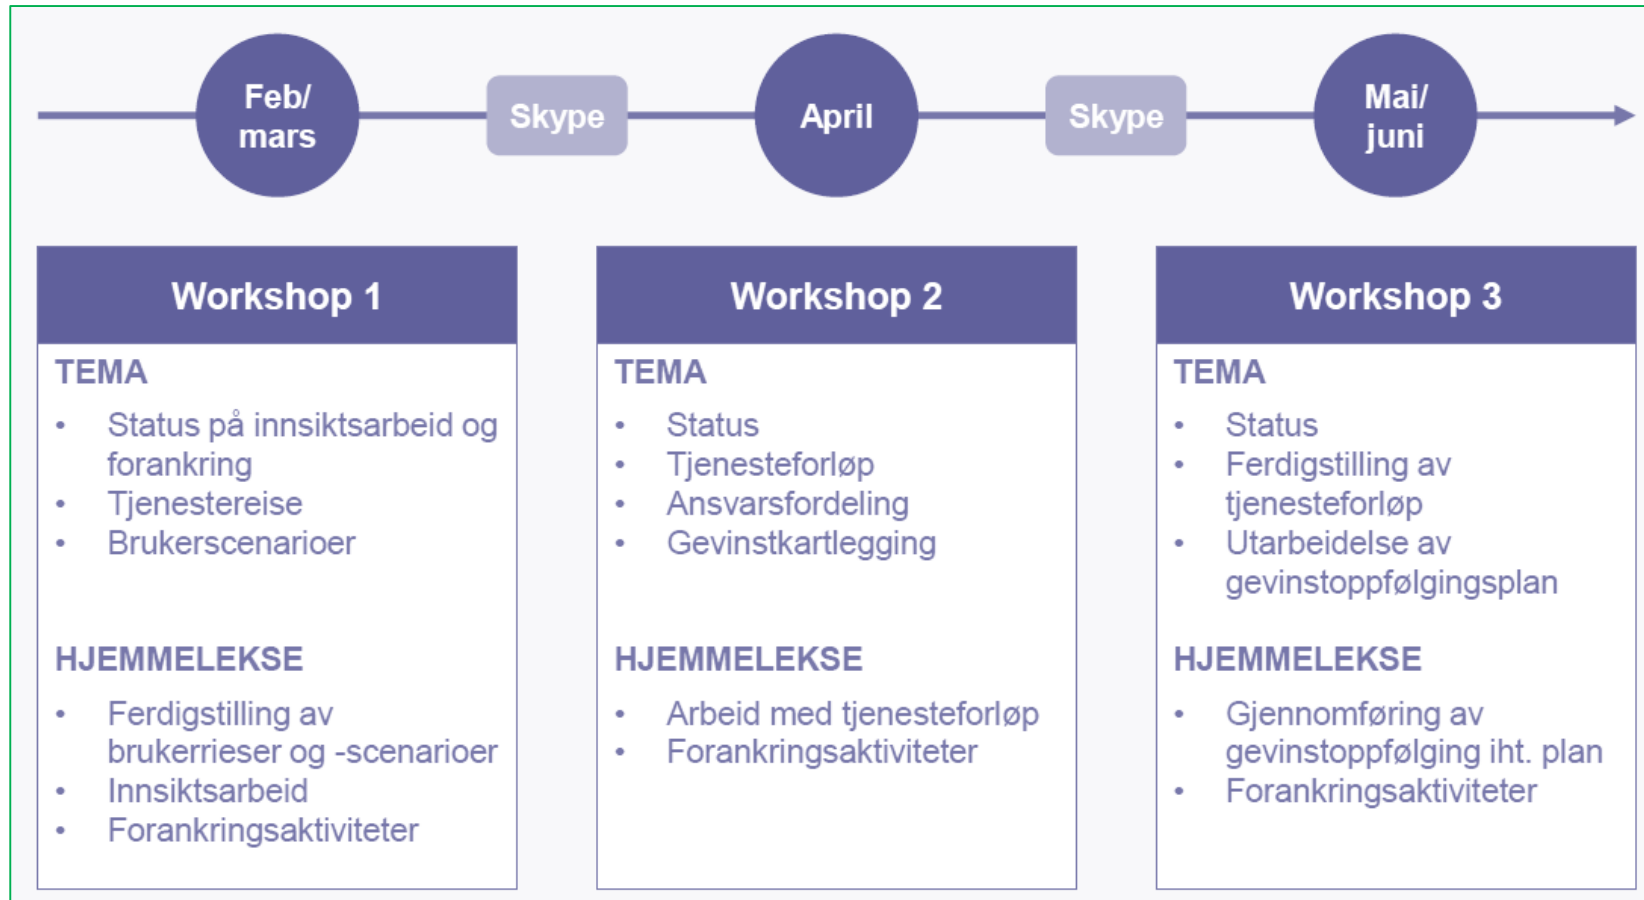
Feb/ mars

Skype

April

Skype

Mai/ juni

Workshop 1

TEMA

- Status på innsiktsarbeid og forankring
- Tjenestereise
- Brukerscenarioer

HJEMMELEKSE

- Ferdigstilling av brukerrieser og -scenarioer
- Innsiktsarbeid
- Forankringsaktiviteter

Workshop 2

TEMA

- Status
- Tjenesteforløp
- Ansvarsfordeling
- Gevinstkartlegging

HJEMMELEKSE

- Arbeid med tjenesteforløp
- Forankringsaktiviteter

Workshop 3

TEMA

- Status
- Ferdigstilling av tjenesteforløp
- Utarbeidelse av gevinstoppfølgingsplan

HJEMMELEKSE

- Gjennomføring av gevinstoppfølging iht. plan
- Forankringsaktiviteter